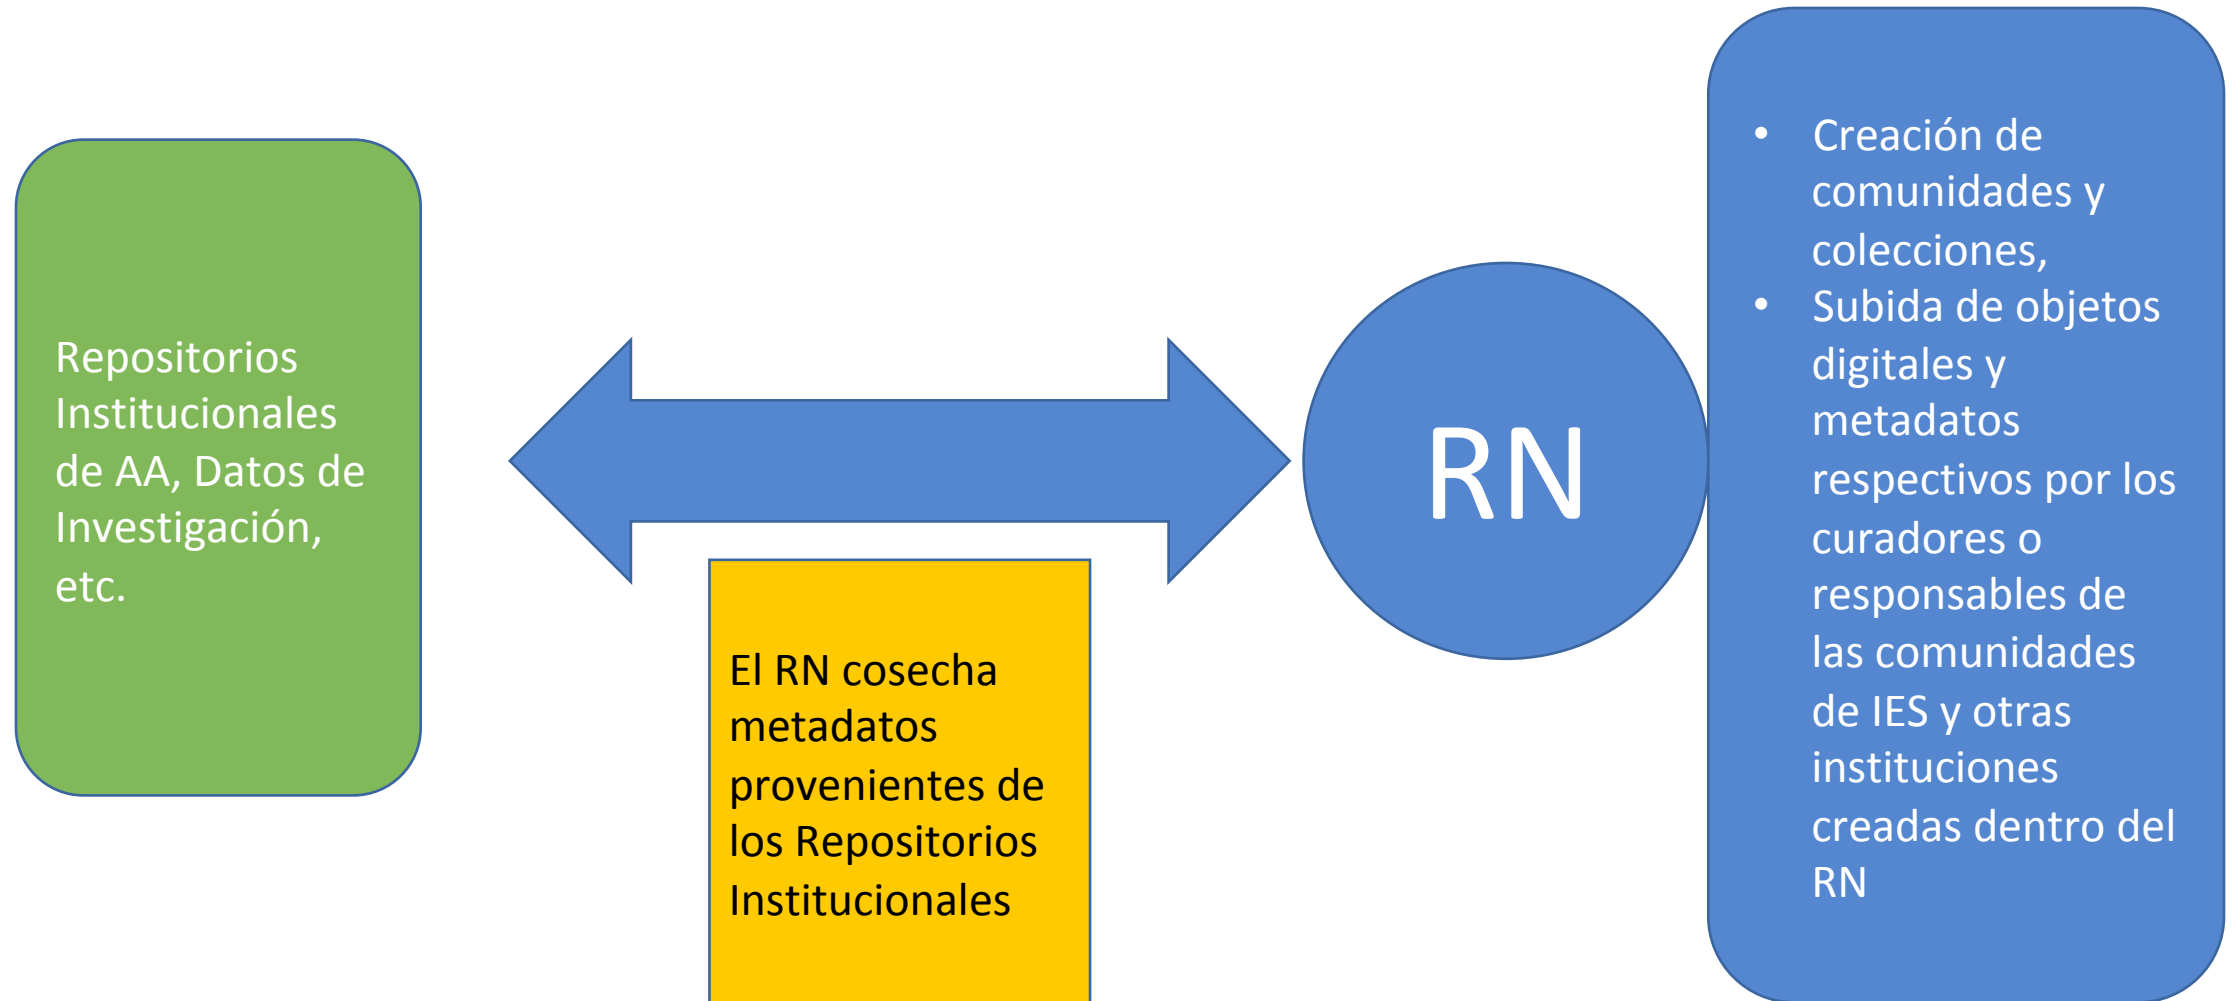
Repositorios Institucionales de AA, Datos de Investigación, etc.

El RN cosecha metadatos provenientes de los Repositorios Institucionales

RN

• Creación de comunidades y colecciones,
• Subida de objetos digitales y metadatos respectivos por los curadores o responsables de las comunidades de IES y otras instituciones creadas dentro del RN